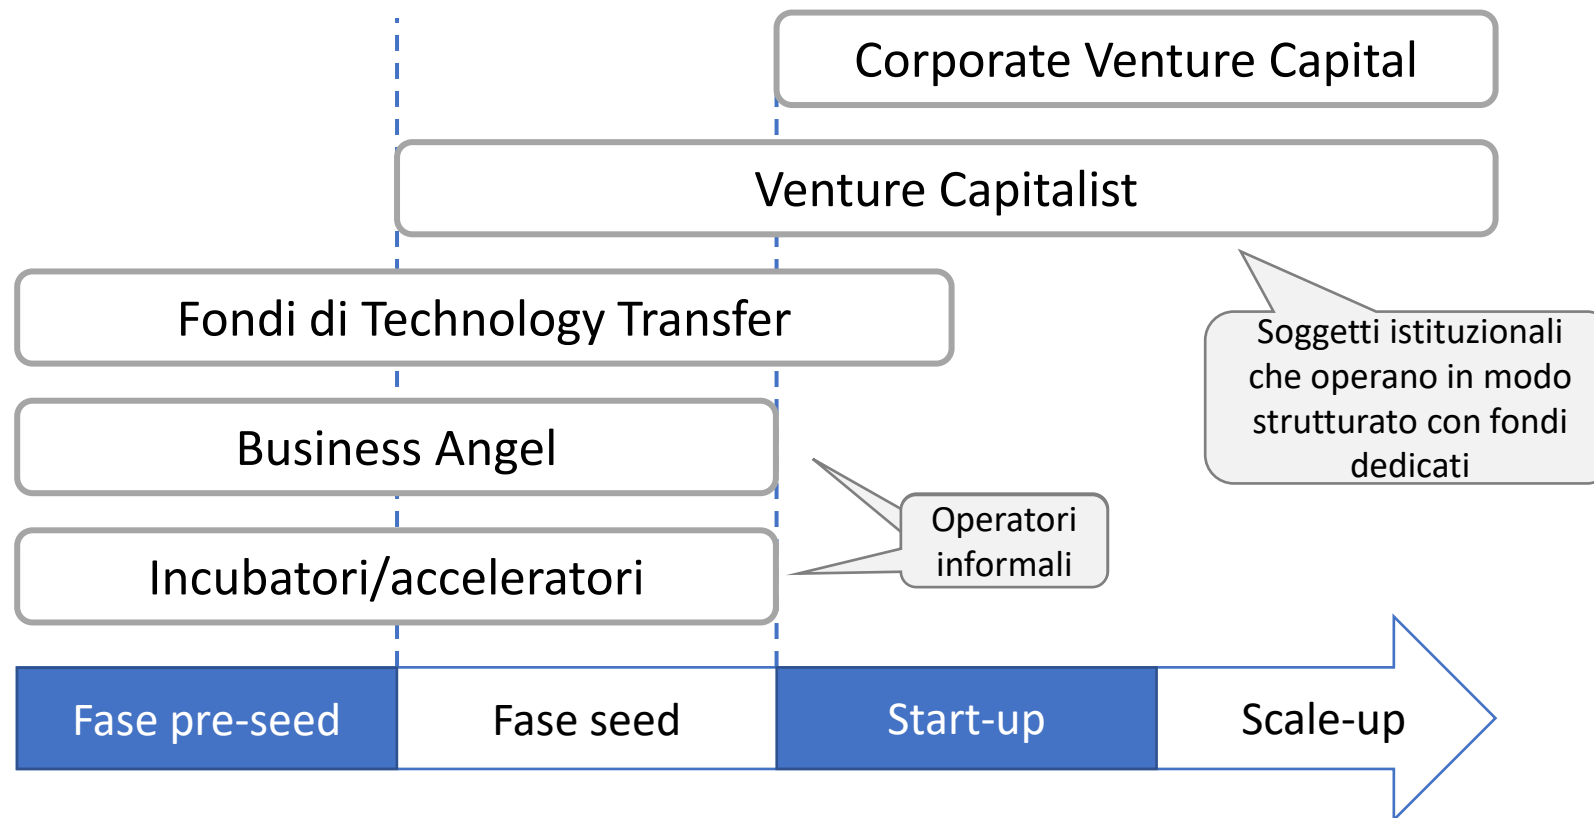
Corporate Venture Capital

Venture Capitalist

Fondi di Technology Transfer

Business Angel

Incubatori/acceleratori

Soggetti istituzionali che operano in modo strutturato con fondi dedicati

Operatori informali

Fase pre-seed

Fase seed

Start-up

Scale-up